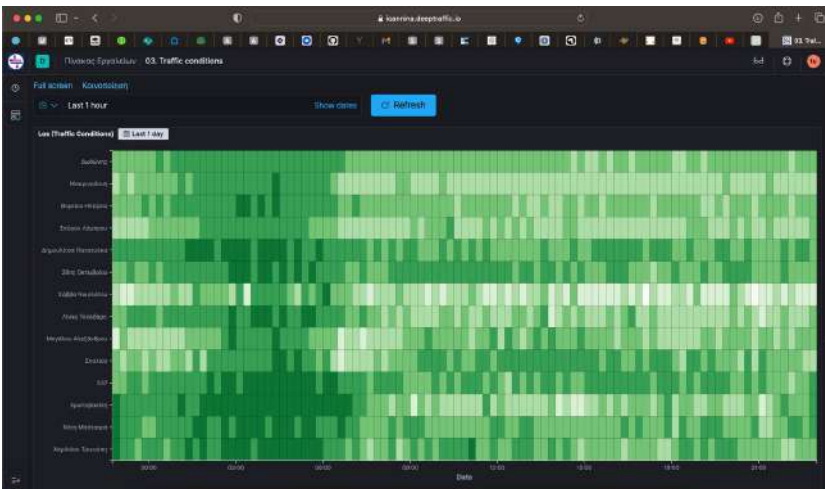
kalamaria.deeptraffic.io

Πίνακας Εργαλείων 03. Traffic conditions

Full screen Κοινοποίηση

Last 1 hour

Show dates

Refresh

Los (Traffic Conditions) Last 1 day

Διαλόνης

Μακρυγιάννη

Βαρνάλη-Ηπείρου

Σοφούλη-Αλατρού

Δημοκρίτου-Πλαστήρα

Σοφ. Ορτσαβάνη

Καλλιθέας

Λεωφ. Νικολάου

Μεγάλου Αλεξάνδρου

Σοφούλη

ΚΑΠ

Αριστοτέλη

Νέας Μαγνησίας

Αργυρίου Σουλιώτη

03:00

06:00

09:00

09:00

12:00

15:00

18:00

21:00

Date